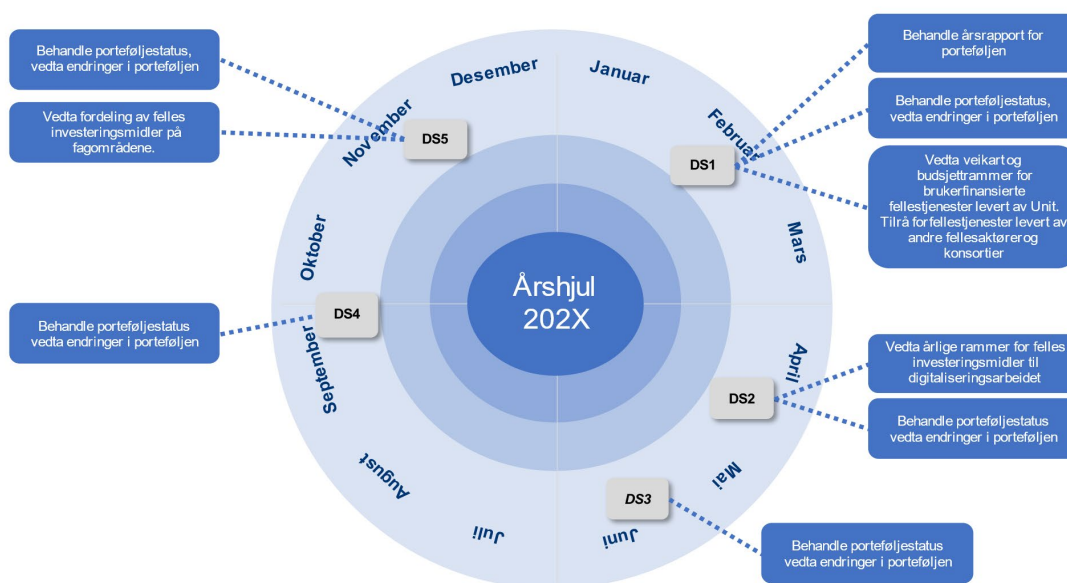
Behandle porteføljestatus, vedta endringer i porteføljen

Vedta fordeling av felles investeringsmidler på fagområdene.

Behandle porteføljestatus vedta endringer i porteføljen

Desember

Januar

November

DS5

Februar

DS1

Oktober

Mars

Årshjul 202X

DS4

September

April

DS2

August

Mai

DS3

Juli

Juni

Behandle årsrapport for porteføljen

Behandle porteføljestatus, vedta endringer i porteføljen

Vedta veikart og budsjettrammer for brukerfinansierte fellestjenester levert av Unit. Tilrå for fellestjenester levert av andre fellesaktører og konsortier

Vedta årlige rammer for felles investeringsmidler til digitaliseringsarbeidet

Behandle porteføljestatus vedta endringer i porteføljen

Behandle porteføljestatus vedta endringer i porteføljen